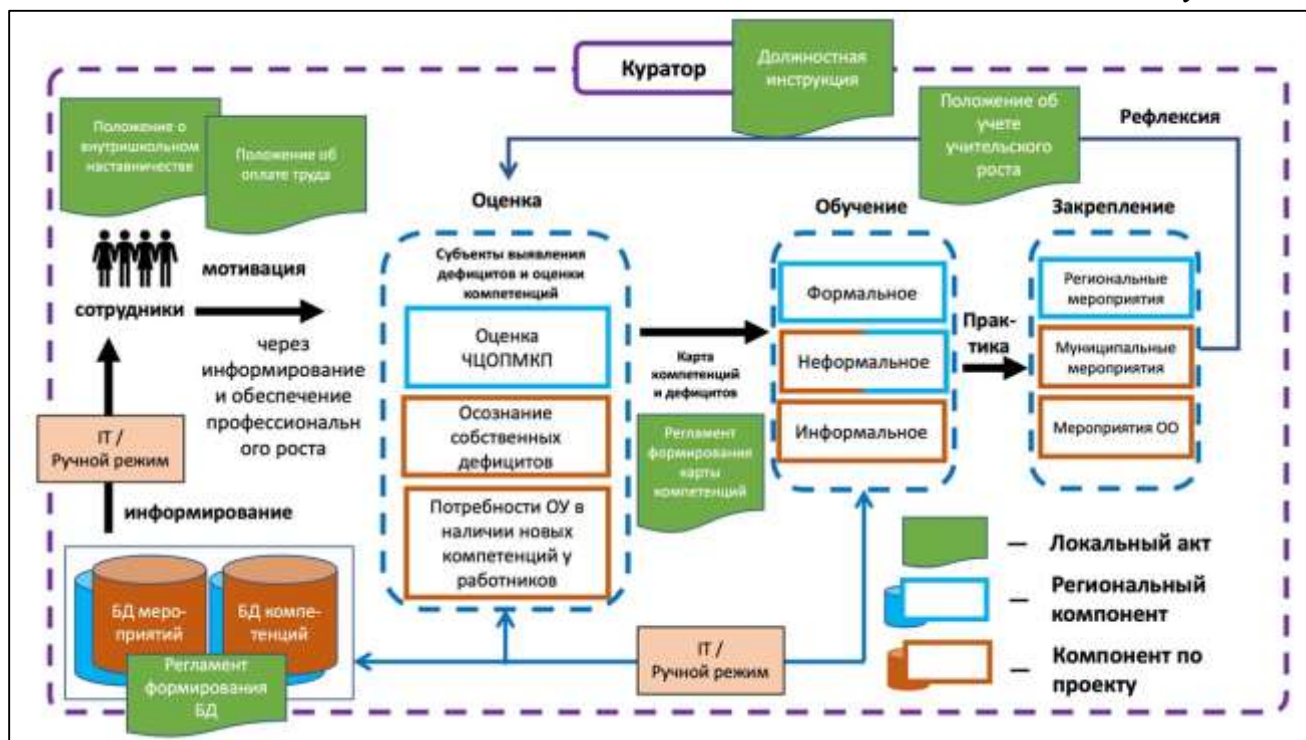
Куратор

Должностная инструкция

Положение о внутришкольном наставничестве

Положение об оплате труда

Положение об учете учительского роста

Рефлексия

сотрудники

мотивация

через информирование и обеспечение профессиональн ого роста

IT / Ручной режим

информирование

Оценка

Субъекты выявления дефицитов и оценки компетенций

Оценка ЧЦОПМКП

Осознание собственных дефицитов

Потребности ОУ в наличии новых компетенций у работников

Карта компетенций и дефицитов

Регламент формирования карты компетенций

Обучение

Формальное

Неформальное

Информальное

Прак-тика

Закрепление

Региональные мероприятия

Муниципальные мероприятия

Мероприятия ОО

БД мероприятий

БД компетенций

Регламент формирования БД

IT / Ручной режим

— Локальный акт

— Региональный компонент

— Компонент по проекту